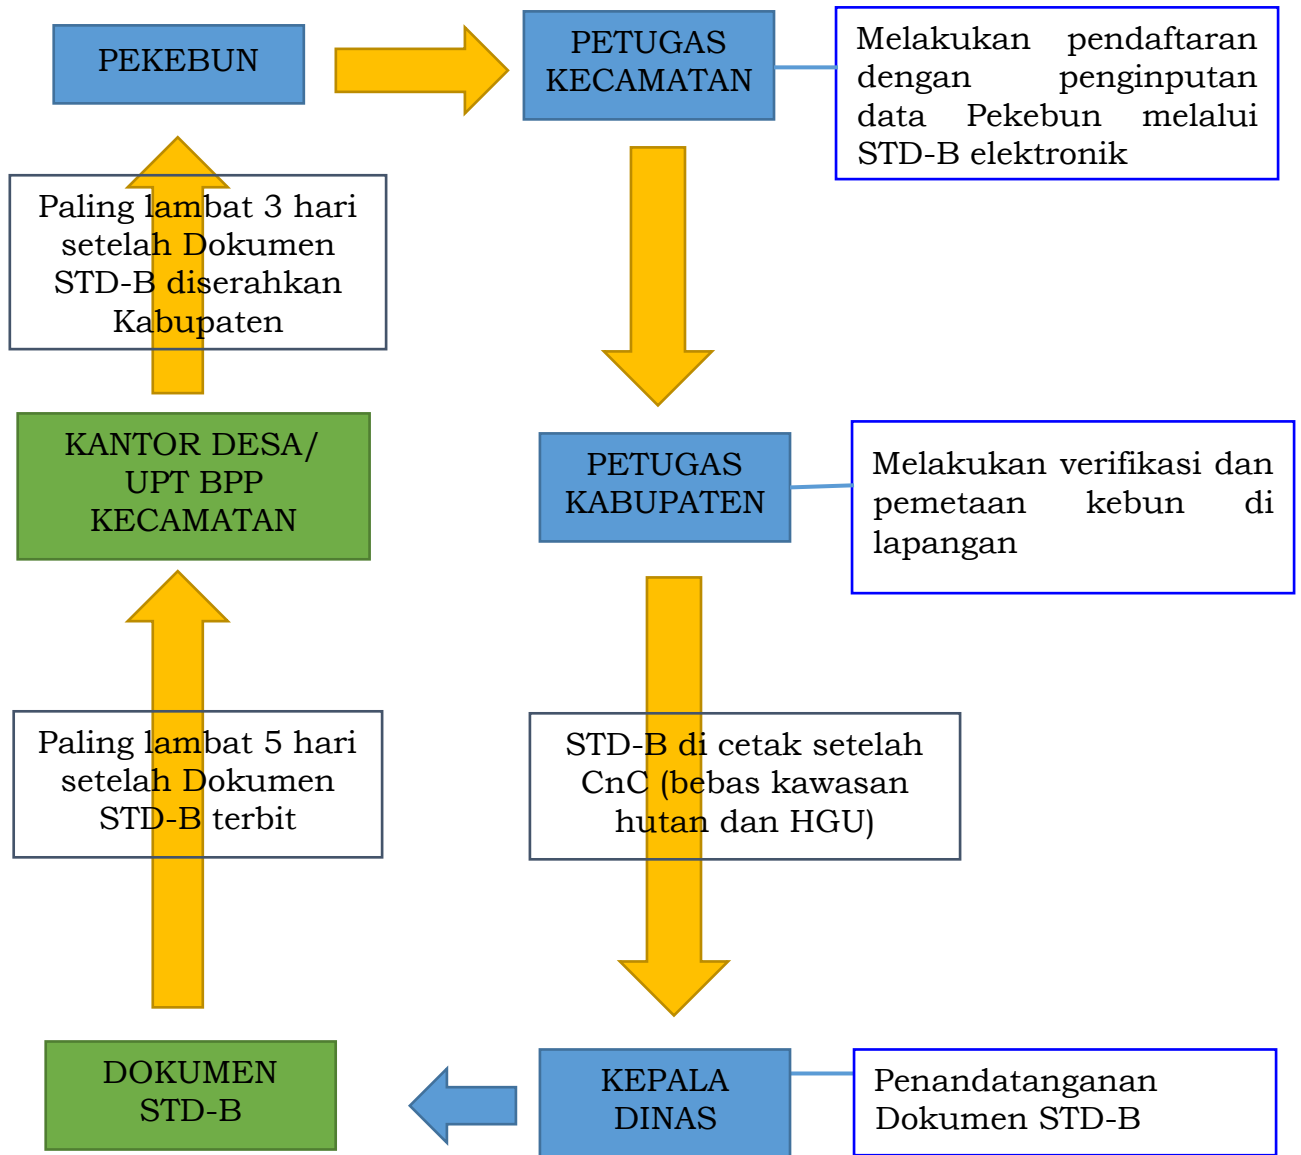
PEKEBUN

PETUGAS KECAMATAN

Melakukan pendaftaran dengan penginputan data Pekebun melalui STD-B elektronik

Paling lambat 3 hari setelah Dokumen STD-B diserahkan Kabupaten

KANTOR DESA/ UPT BPP KECAMATAN

PETUGAS KABUPATEN

Melakukan verifikasi dan pemetaan kebun di lapangan

Paling lambat 5 hari setelah Dokumen STD-B terbit

STD-B di cetak setelah CnC (bebas kawasan hutan dan HGU)

DOKUMEN STD-B

KEPALA DINAS

Penandatanganan Dokumen STD-B